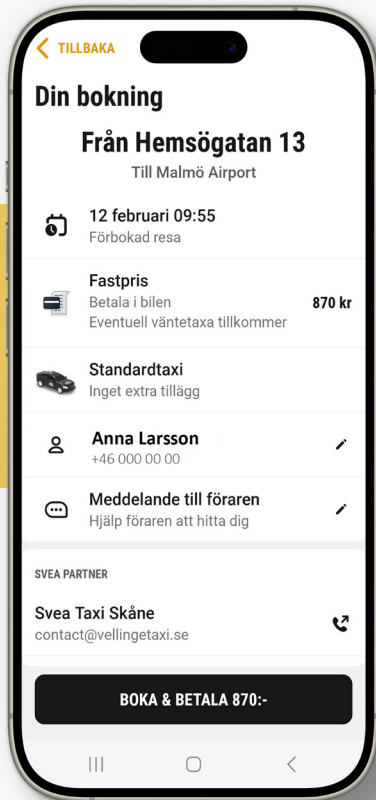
TILLBAKA

Din bokning

Från Hemsögatan 13

Till Malmö Airport

12 februari 09:55
Förbokad resa

Fastpris
Betala i bilen
Eventuell väntetaxa tillkommer
870 kr

Standardtaxi
Inget extra tillägg

Anna Larsson
+46 000 00 00

Meddelande till föraren
Hjälp föraren att hitta dig

SVEA PARTNER

Svea Taxi Skåne
contact@vellingetaxi.se

BOKA & BETALA 870:-